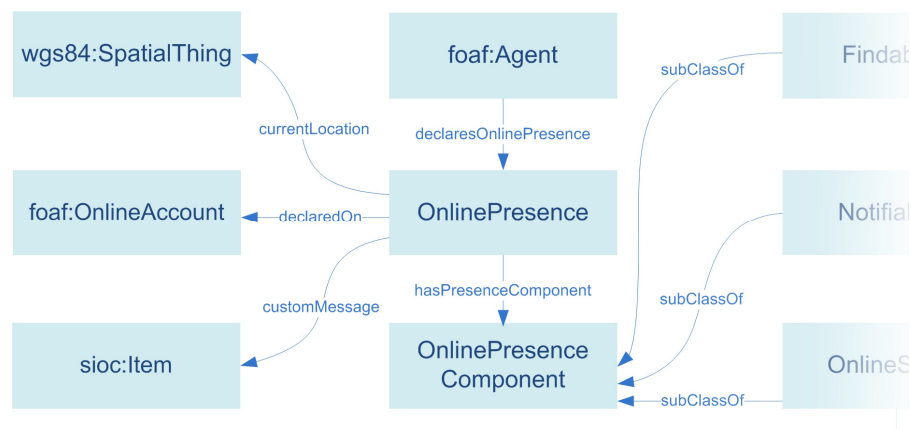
wgs84:SpatialThing

foaf:Agent

Findab

currentLocation

declaresOnlinePresence

subClassOf

foaf:OnlineAccount

declaredOn

OnlinePresence

Notifia

customMessage

hasPresenceComponent

subClassOf

sioc:Item

OnlinePresence Component

OnlineS

subClassOf